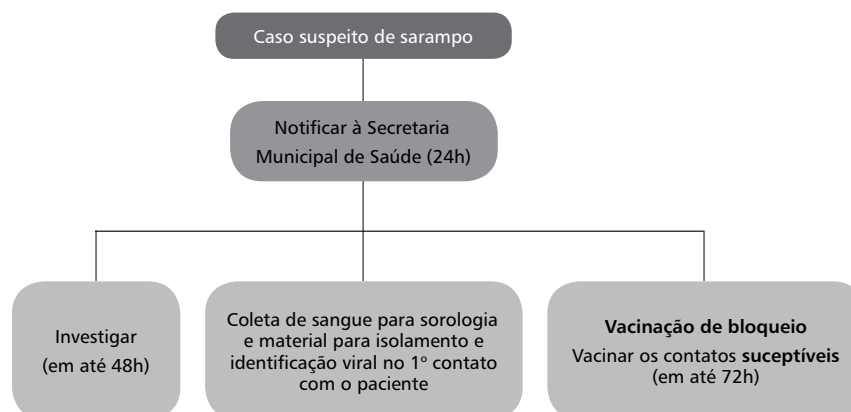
Caso suspeito de sarampo

Notificar à Secretaria Municipal de Saúde (24h)

Investigar (em até 48h)

Coleta de sangue para sorologia e material para isolamento e identificação viral no 1º contato com o paciente

**Vacinação de bloqueio**
Vacinar os contatos **suceptíveis** (em até 72h)